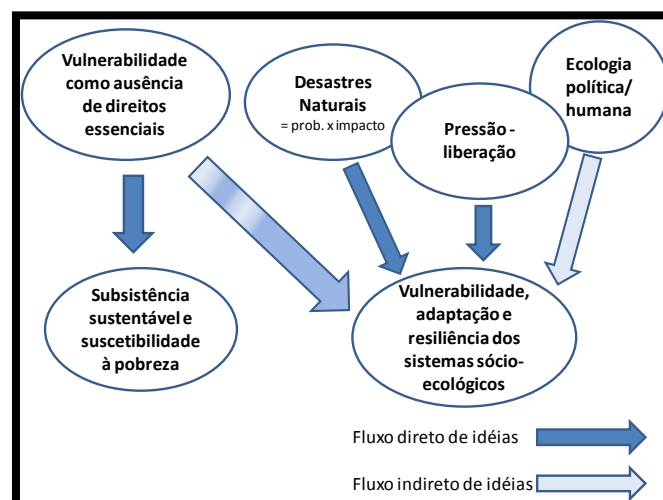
Vulnerabilidade como ausência de direitos essenciais

Desastres Naturais
= prob. x impacto

Ecologia política/ humana

Pressão - liberação

Subsistência sustentável e suscetibilidade à pobreza

Vulnerabilidade, adaptação e resiliência dos sistemas sócio-ecológicos

Fluxo direto de idéias

Fluxo indireto de idéias